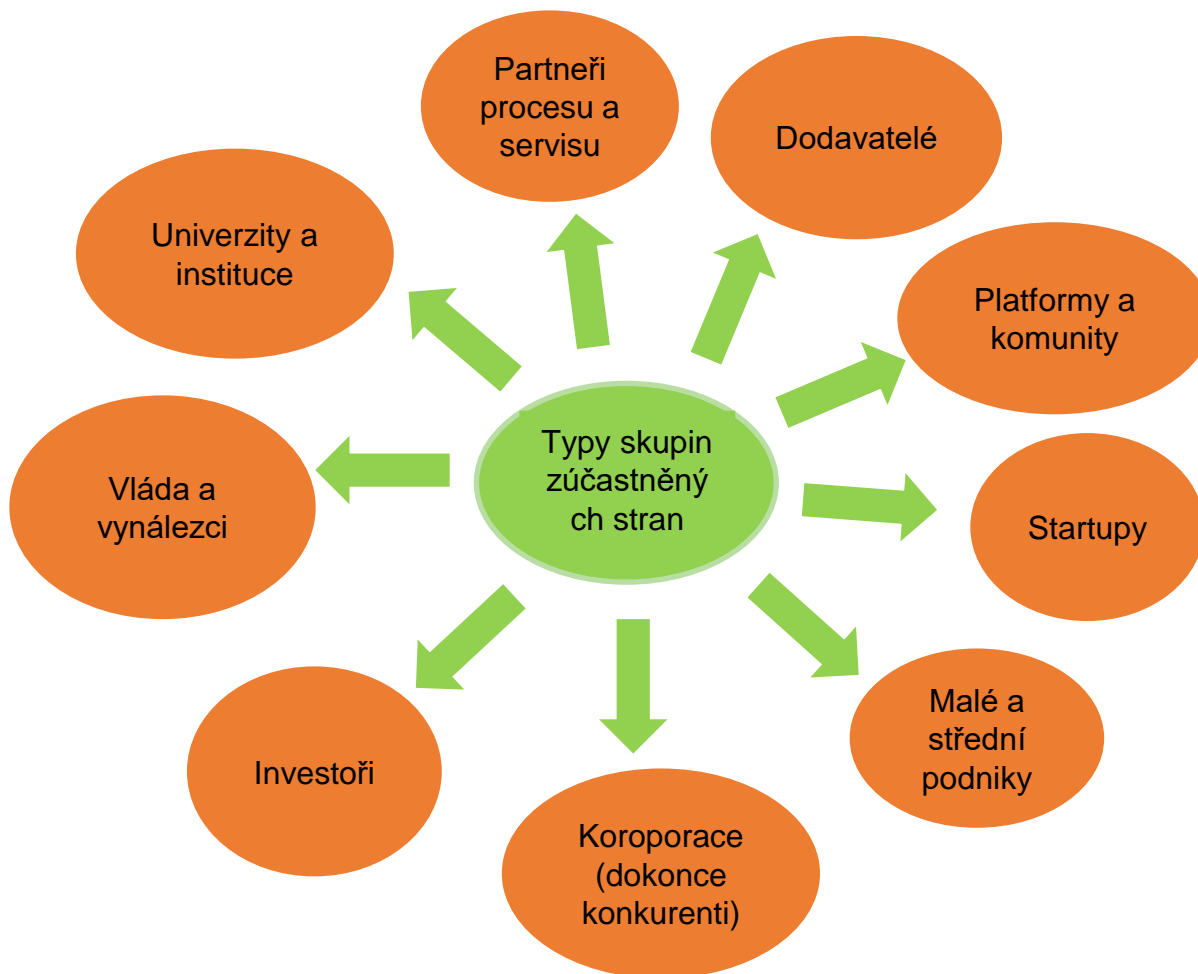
Typy skupin zúčastněných stran

Partneři procesu a servisu

Dodavatelé

Platformy a komunity

Startupy

Malé a střední podniky

Koroporace (dokonce konkurenti)

Investoři

Vláda a vynálezci

Univerzity a instituce